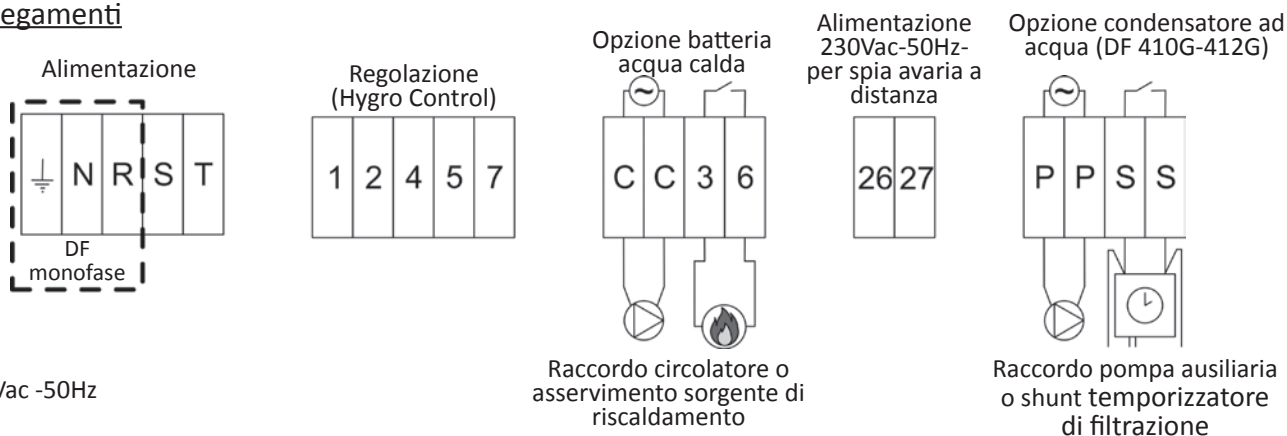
egamenti

Alimentazione

N R S T

DF monofase

Vac -50Hz

Regolazione (Hygro Control)

1 2 4 5 7

Opzione batteria acqua calda

C C 3 6

Raccordo circolatore o asservimento sorgente di riscaldamento

Alimentazione 230Vac-50Hz- per spia avaria a distanza

26 27

Opzione condensatore ad acqua (DF 410G-412G)

P P S S

Raccordo pompa ausiliaria o shunt temporizzatore di filtrazione